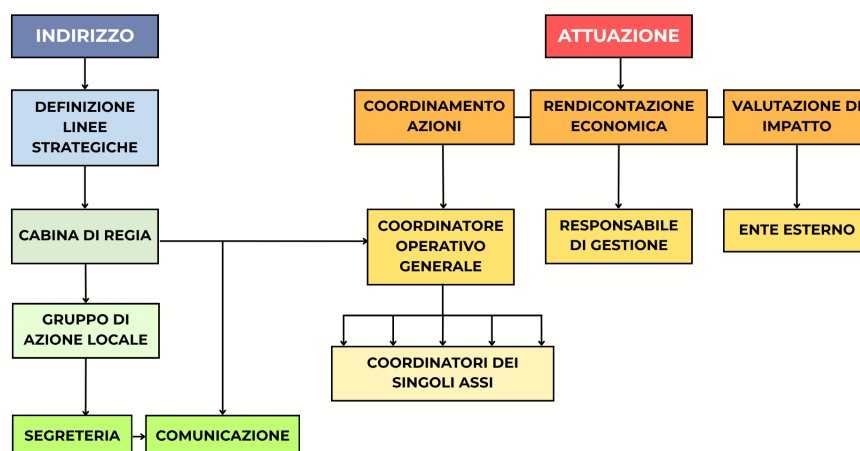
INDIRIZZO

DEFINIZIONE LINEE STRATEGICHE

CABINA DI REGIA

GRUPPO DI AZIONE LOCALE

SEGRETERIA

COMUNICAZIONE

ATTUAZIONE

COORDINAMENTO AZIONI

RENDICONTAZIONE ECONOMICA

VALUTAZIONE DI IMPATTO

COORDINATORE OPERATIVO GENERALE

RESPONSABILE DI GESTIONE

ENTE ESTERNO

COORDINATORI DEI SINGOLI ASSI